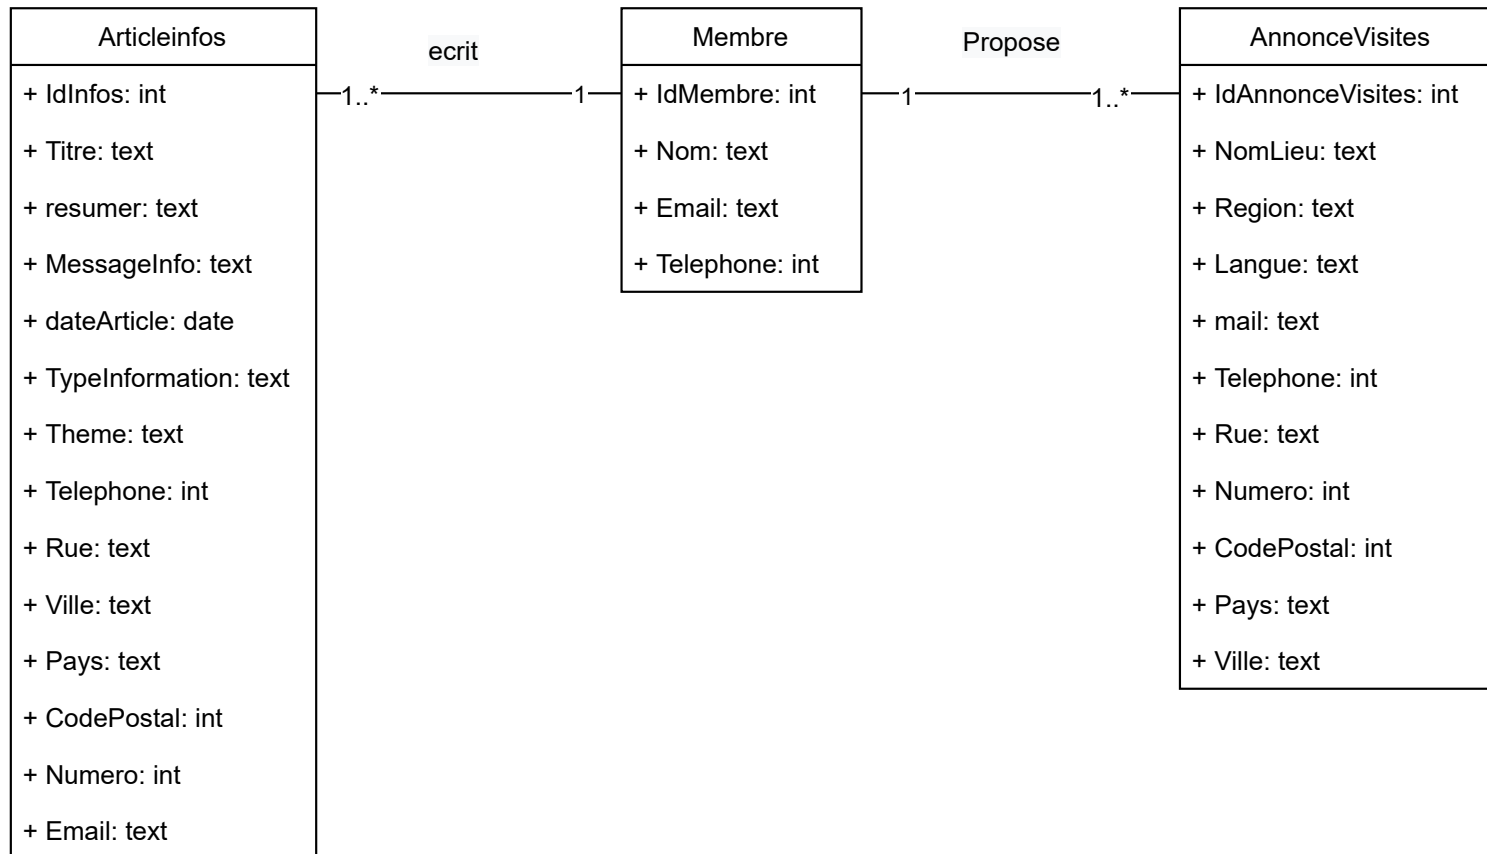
Articleinfos

+ IdInfos: int

+ Titre: text

+ resumer: text

+ MessageInfo: text

+ dateArticle: date

+ TypeInformation: text

+ Theme: text

+ Telephone: int

+ Rue: text

+ Ville: text

+ Pays: text

+ CodePostal: int

+ Numero: int

+ Email: text

ecrit

1..*

1

Membre

+ IdMembre: int

+ Nom: text

+ Email: text

+ Telephone: int

Propose

1

1..*

AnnonceVisites

+ IdAnnonceVisites: int

+ NomLieu: text

+ Region: text

+ Langue: text

+ mail: text

+ Telephone: int

+ Rue: text

+ Numero: int

+ CodePostal: int

+ Pays: text

+ Ville: text